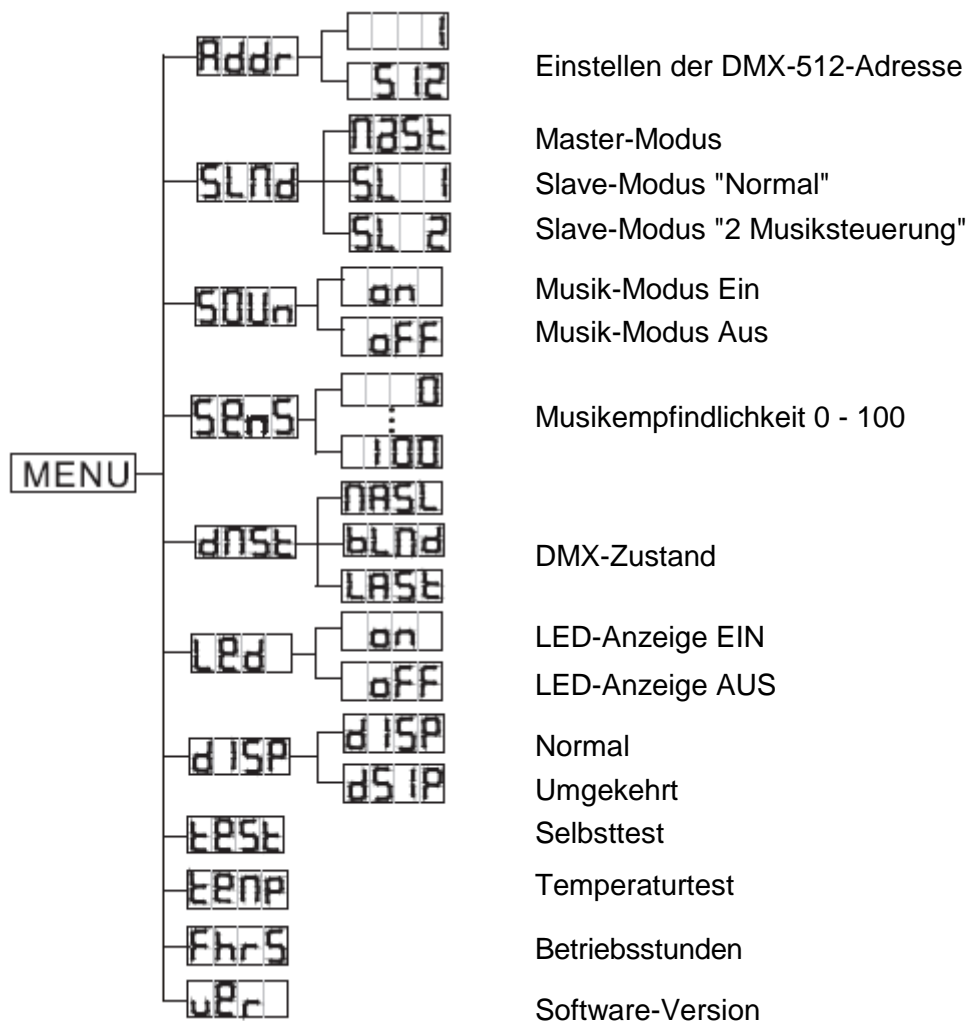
MENU

Addr
1
512
Einstellen der DMX-512-Adresse

SLNd
NASt
SL 1
SL 2
Master-Modus
Slave-Modus "Normal"
Slave-Modus "2 Musiksteuerung"

SOUn
on
oFF
Musik-Modus Ein
Musik-Modus Aus

SEnS
0
100
Musikempfindlichkeit 0 - 100

dNSt
NASL
bLNd
LASt
DMX-Zustand

LEd
on
oFF
LED-Anzeige EIN
LED-Anzeige AUS

dISP
dISP
dSIP
Normal
Umgekehrt

tESt
Selbsttest

tEnP
Temperaturtest

FhrS
Betriebsstunden

uEr
Software-Version